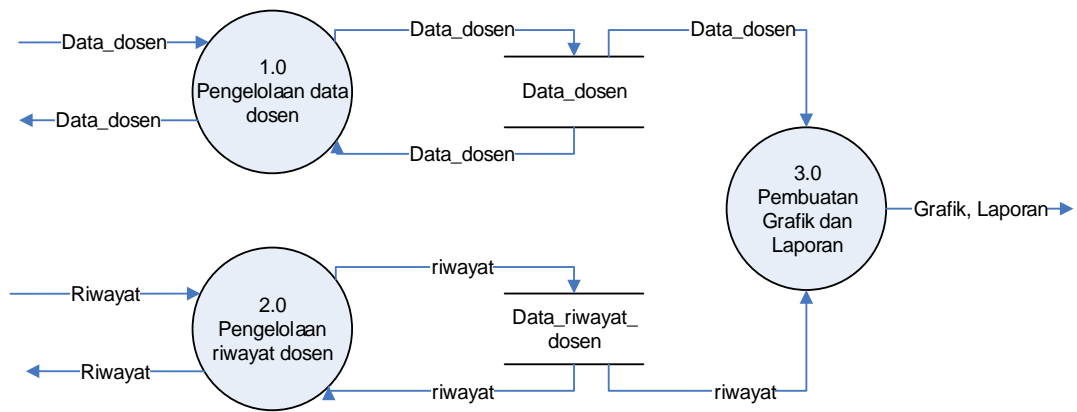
Data_dosen

Data_dosen

1.0
Pengelolaan data dosen

Data_dosen

Data_dosen

Data_dosen

Data_dosen

3.0
Pembuatan Grafik dan Laporan

Grafik, Laporan

Riwayat

Riwayat

2.0
Pengelolaan riwayat dosen

riwayat

Data_riwayat_dosen

riwayat

riwayat